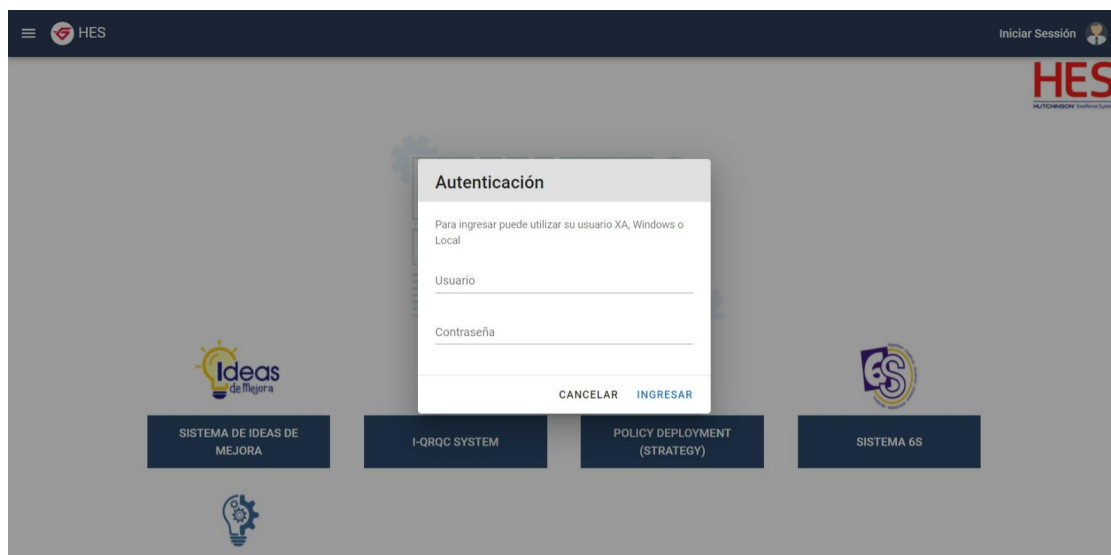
HES

Iniciar Sessión

HES
HUTCHINSON Excellence Syst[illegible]

Autenticación

Para ingresar puede utilizar su usuario XA, Windows o Local

Usuario

Contraseña

CANCELAR INGRESAR

Ideas de Mejora

SISTEMA DE IDEAS DE MEJORA

I-QRQC SYSTEM

POLICY DEPLOYMENT (STRATEGY)

6S

SISTEMA 6S